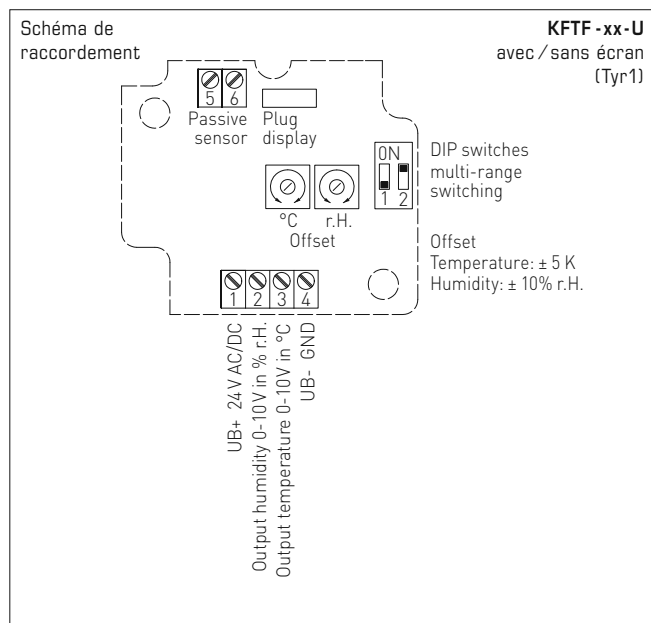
Schéma de raccordement

KFTF - xx - U
avec / sans écran
(Tyr1)

5 6
Passive sensor

Plug display

ON
1 2

DIP switches multi-range switching

°C r.H.
Offset

Offset
Temperature: ± 5 K
Humidity: ± 10% r.H.

1 2 3 4

UB+ 24 V AC/DC
Output humidity 0-10 V in % r.H.
Output temperature 0-10 V in °C
UB- GND